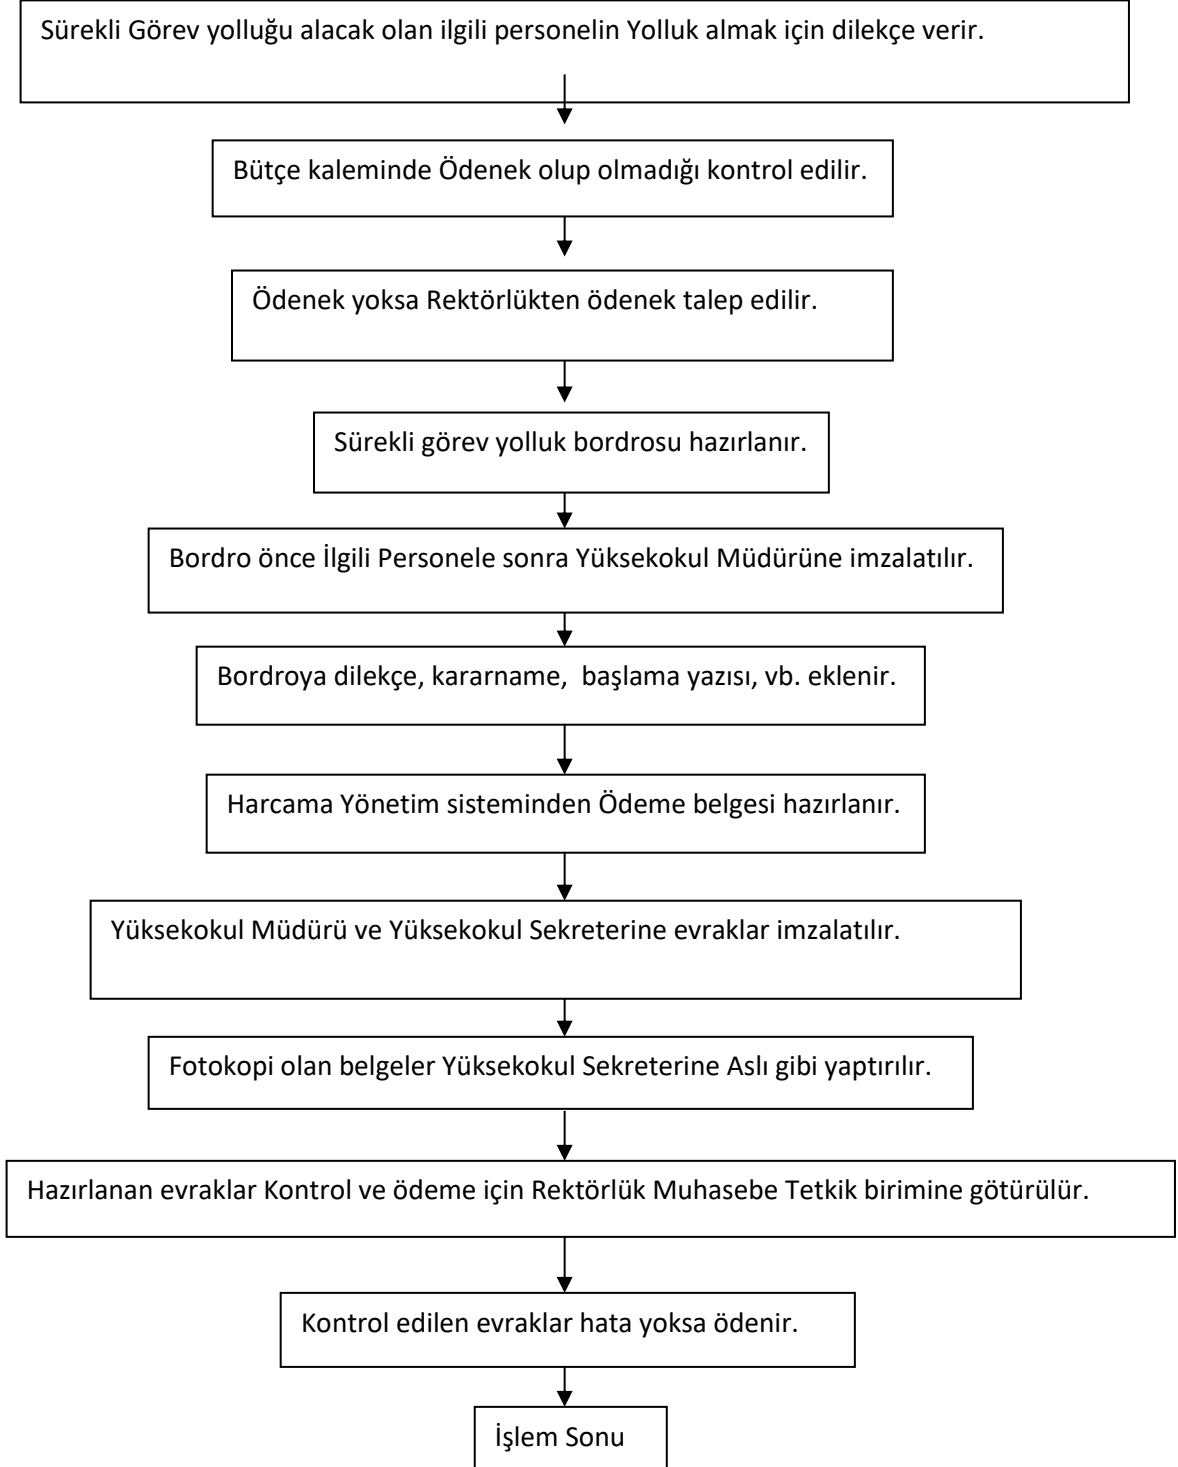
Sürekli Görev yolluğu alacak olan ilgili personelin Yolluk almak için dilekçe verir.

Bütçe kaleminde Ödenek olup olmadığı kontrol edilir.

Ödenek yoksa Rektörlükten ödenek talep edilir.

Sürekli görev yolluk bordrosu hazırlanır.

Bordro önce İlgili Personele sonra Yüksekokul Müdürüne imzalatılır.

Bordroya dilekçe, kararname, başlama yazısı, vb. eklenir.

Harcama Yönetim sisteminden Ödeme belgesi hazırlanır.

Yüksekokul Müdürü ve Yüksekokul Sekreterine evraklar imzalatılır.

Fotokopi olan belgeler Yüksekokul Sekreterine Aslı gibi yaptırılır.

Hazırlanan evraklar Kontrol ve ödeme için Rektörlük Muhasebe Tetkik birimine götürülür.

Kontrol edilen evraklar hata yoksa ödenir.

İşlem Sonu